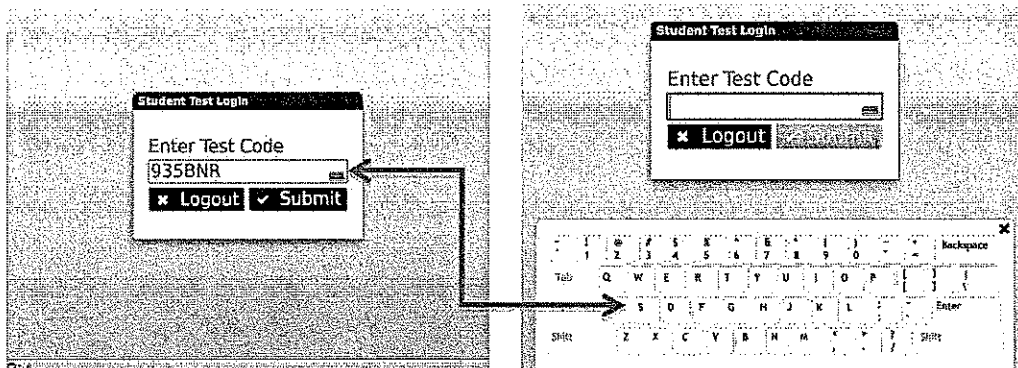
Student Test Login

Enter Test Code

935BNR

✖ Logout ✔ Submit

Student Test Login

Enter Test Code

✖ Logout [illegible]

✖

~ ` ! 1 @ 2 # 3 $ 4 % 5 ^ 6 & 7 * 8 ( 9 ) 0 _ - + = Backspace

Tab Q W E R T Y U I O P { [ } ] | \

A S D F G H J K L : ; " ' Enter

Shift Z X C V B N M < , > . ? / Shift